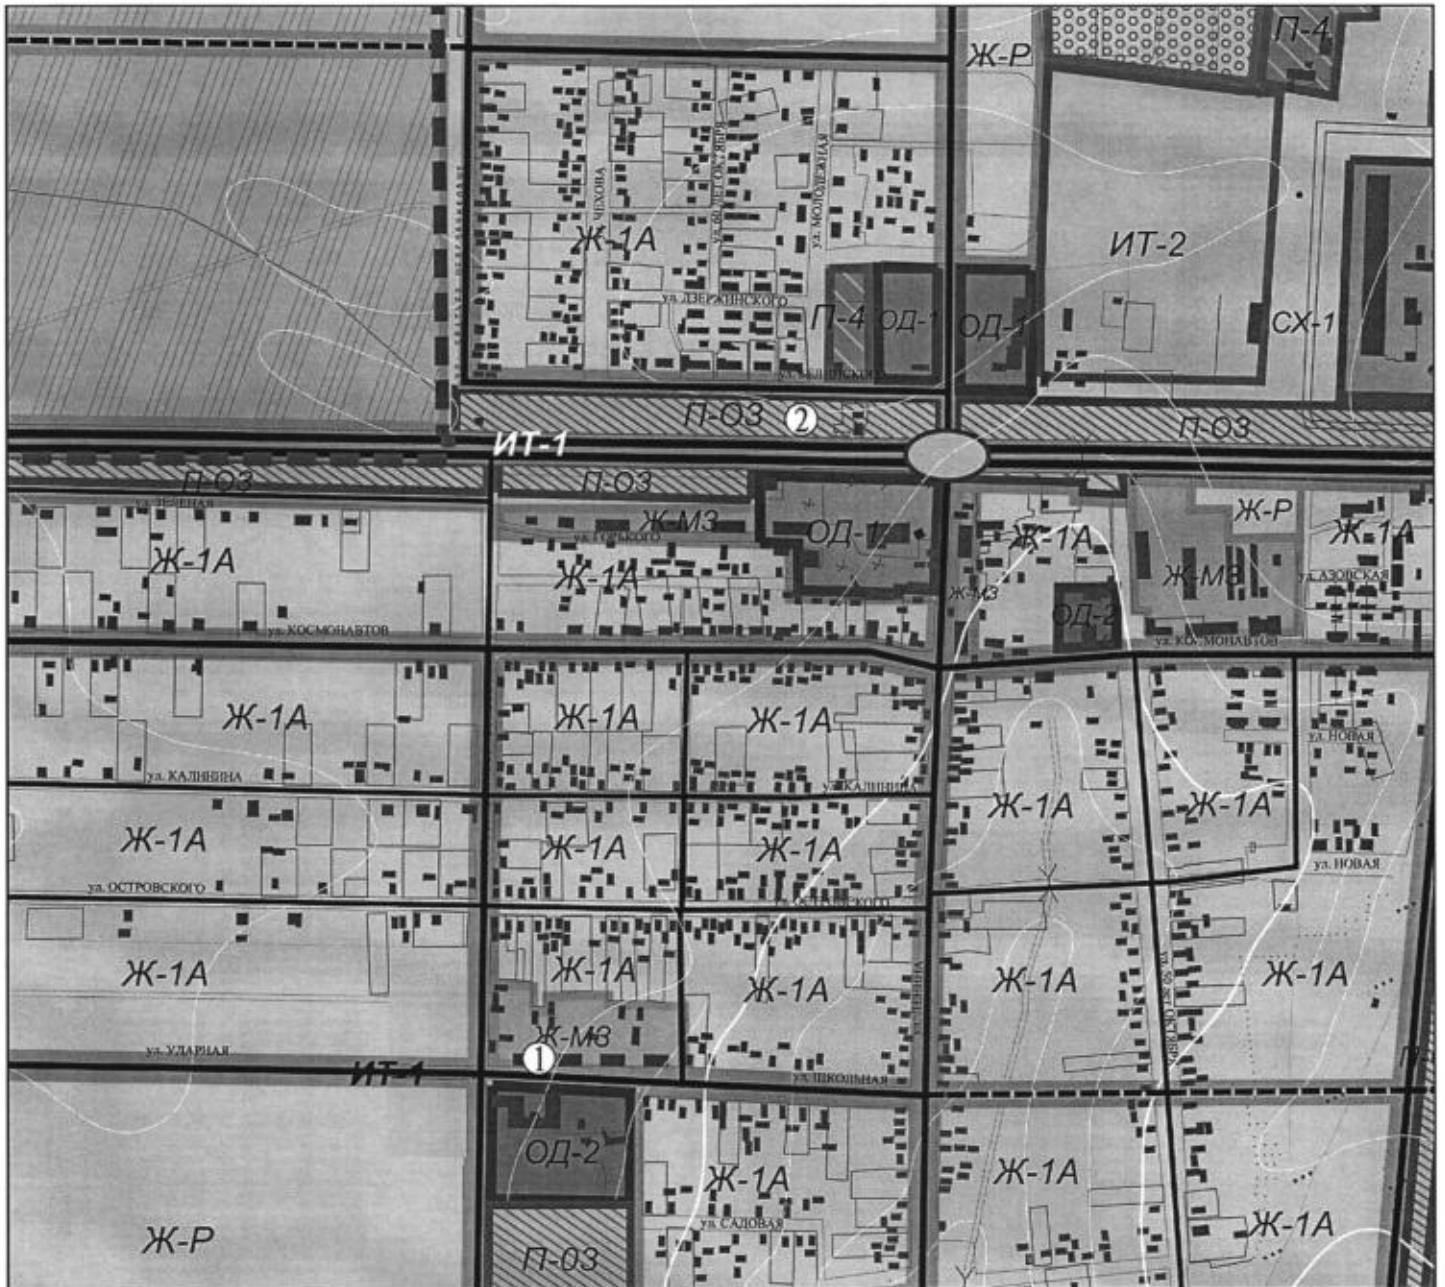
Ж-Р
П-4
ул. ЧЕХОВА
ул. 60 лет ОКТЯБРЯ
ул. МОЛОДЕЖНАЯ
Ж-1А
ИТ-2
ул. ДЗЕРЖИНСКОГО
П-4
ОД-1
ОД-1
СХ-1
ул. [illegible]
П-ОЗ
2
П-ОЗ
ИТ-1
П-ОЗ
ул. ЗЕЛЕНАЯ
П-ОЗ
Ж-МЗ
ул. ГОРЬКОГО
ОД-1
Ж-1А
Ж-Р
Ж-1А
Ж-1А
Ж-1А
Ж-МЗ
Ж-МЗ
ул. АЗОВСКАЯ
ОД-2
ул. КОСМОНАВТОВ
ул. КОСМОНАВТОВ
Ж-1А
Ж-1А
Ж-1А
ул. НОВАЯ
ул. КАЛИНИНА
ул. КАЛИНИНА
Ж-1А
Ж-1А
Ж-1А
Ж-1А
Ж-1А
ул. НОВАЯ
ул. ОСТРОВСКОГО
ул. ОСТРОВСКОГО
Ж-1А
Ж-1А
Ж-1А
Ж-1А
Ж-1А
ул. 50 лет ОКТЯБРЯ
Ж-МЗ
1
ул. УДАРНАЯ
ИТ-1
ул. ШКОЛЬНАЯ
ОД-2
Ж-1А
Ж-1А
Ж-1А
ул. САДОВАЯ
Ж-Р
П-ОЗ